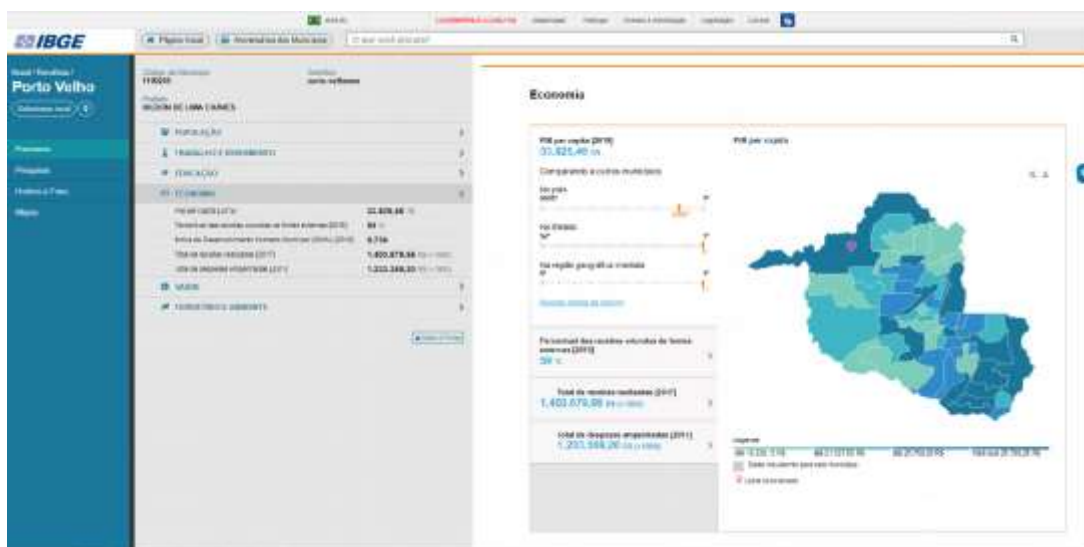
IBGE

Brasil / Rondônia /
Porto Velho

Panorama
Pesquisas
Histórico & Fotos
Mapas

Código do Município
1100205
Gentílico
porto-velhense
Prefeito
HILDON DE LIMA CHAVES

POPULAÇÃO
TRABALHO E RENDIMENTO
EDUCAÇÃO
ECONOMIA
PIB per capita [2015]	33.825,40 R$
Percentual das receitas oriundas de fontes externas [2015]	64 %
Índice de Desenvolvimento Humano Municipal (IDHM) [2010]	0,736
Total de receitas realizadas [2017]	1.453.079,56
Total de despesas empenhadas [2017]	1.233.348,35
SAÚDE
TERRITÓRIO E AMBIENTE

Economia

PIB per capita [2015]
33.825,40 R$
Comparando a outros municípios
No país
No Estado
Na região geográfica imediata

Percentual das receitas oriundas de fontes externas [2015]
64 %

Total de receitas realizadas [2017]
1.453.079,56

Total de despesas empenhadas [2017]
1.233.348,35

PIB per capita

Legenda
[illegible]